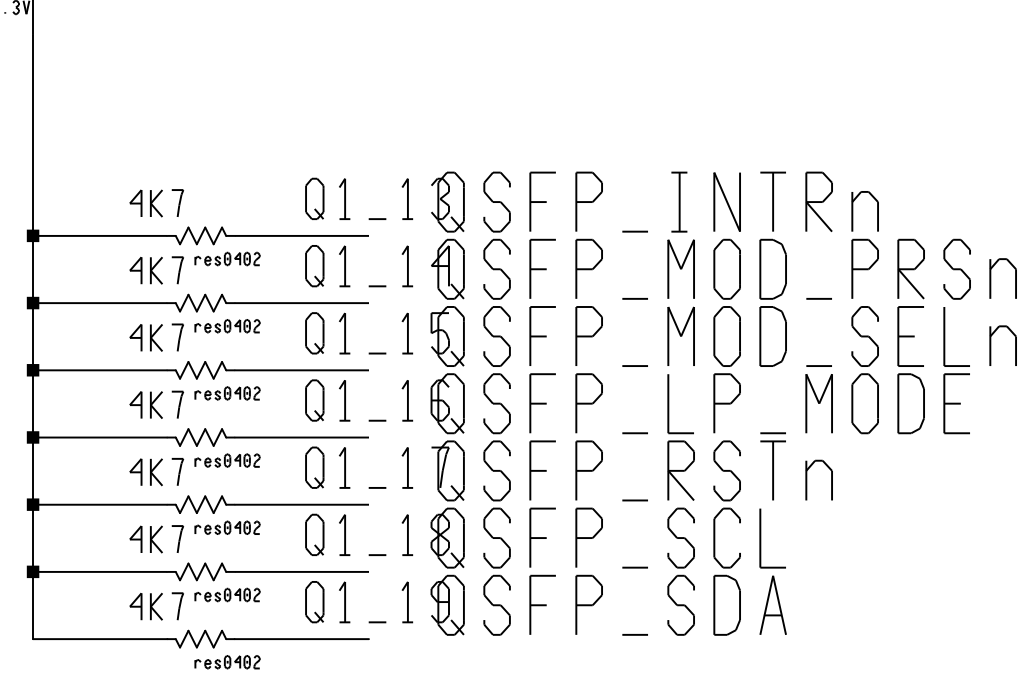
.3V

4K7 Q1_13 QSFP_INTRn

4K7 res0402 Q1_14 QSFP_MOD_PRSn

4K7 res0402 Q1_15 QSFP_MOD_SELn

4K7 res0402 Q1_16 QSFP_LP_MODE

4K7 res0402 Q1_17 QSFP_RSTn

4K7 res0402 Q1_18 QSFP_SCL

4K7 res0402 Q1_19 QSFP_SDA

res0402